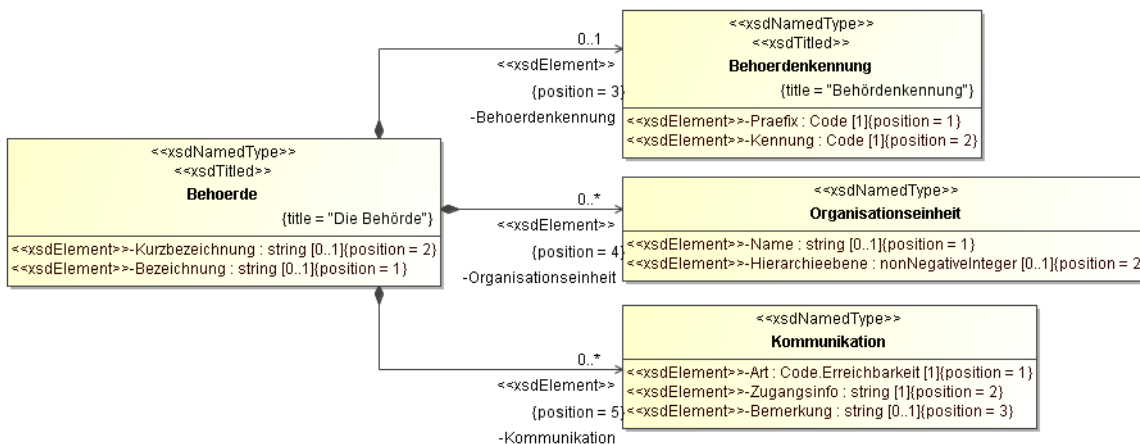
<<xsdNamedType>>
<<xsdTitled>>
**Behoerde**
{title = "Die Behörde"}
<<xsdElement>>-Kurzbezeichnung : string [0..1]{position = 2}
<<xsdElement>>-Bezeichnung : string [0..1]{position = 1}

0..1
<<xsdElement>>
{position = 3}
-Behoerdenkennung

<<xsdNamedType>>
<<xsdTitled>>
**Behoerdenkennung**
{title = "Behördenkennung"}
<<xsdElement>>-Praefix : Code [1]{position = 1}
<<xsdElement>>-Kennung : Code [1]{position = 2}

0..*
<<xsdElement>>
{position = 4}
-Organisationseinheit

<<xsdNamedType>>
**Organisationseinheit**
<<xsdElement>>-Name : string [0..1]{position = 1}
<<xsdElement>>-Hierarchieebene : nonNegativeInteger [0..1]{position = 2

0..*
<<xsdElement>>
{position = 5}
-Kommunikation

<<xsdNamedType>>
**Kommunikation**
<<xsdElement>>-Art : Code.Erreichbarkeit [1]{position = 1}
<<xsdElement>>-Zugangsinfo : string [1]{position = 2}
<<xsdElement>>-Bemerkung : string [0..1]{position = 3}